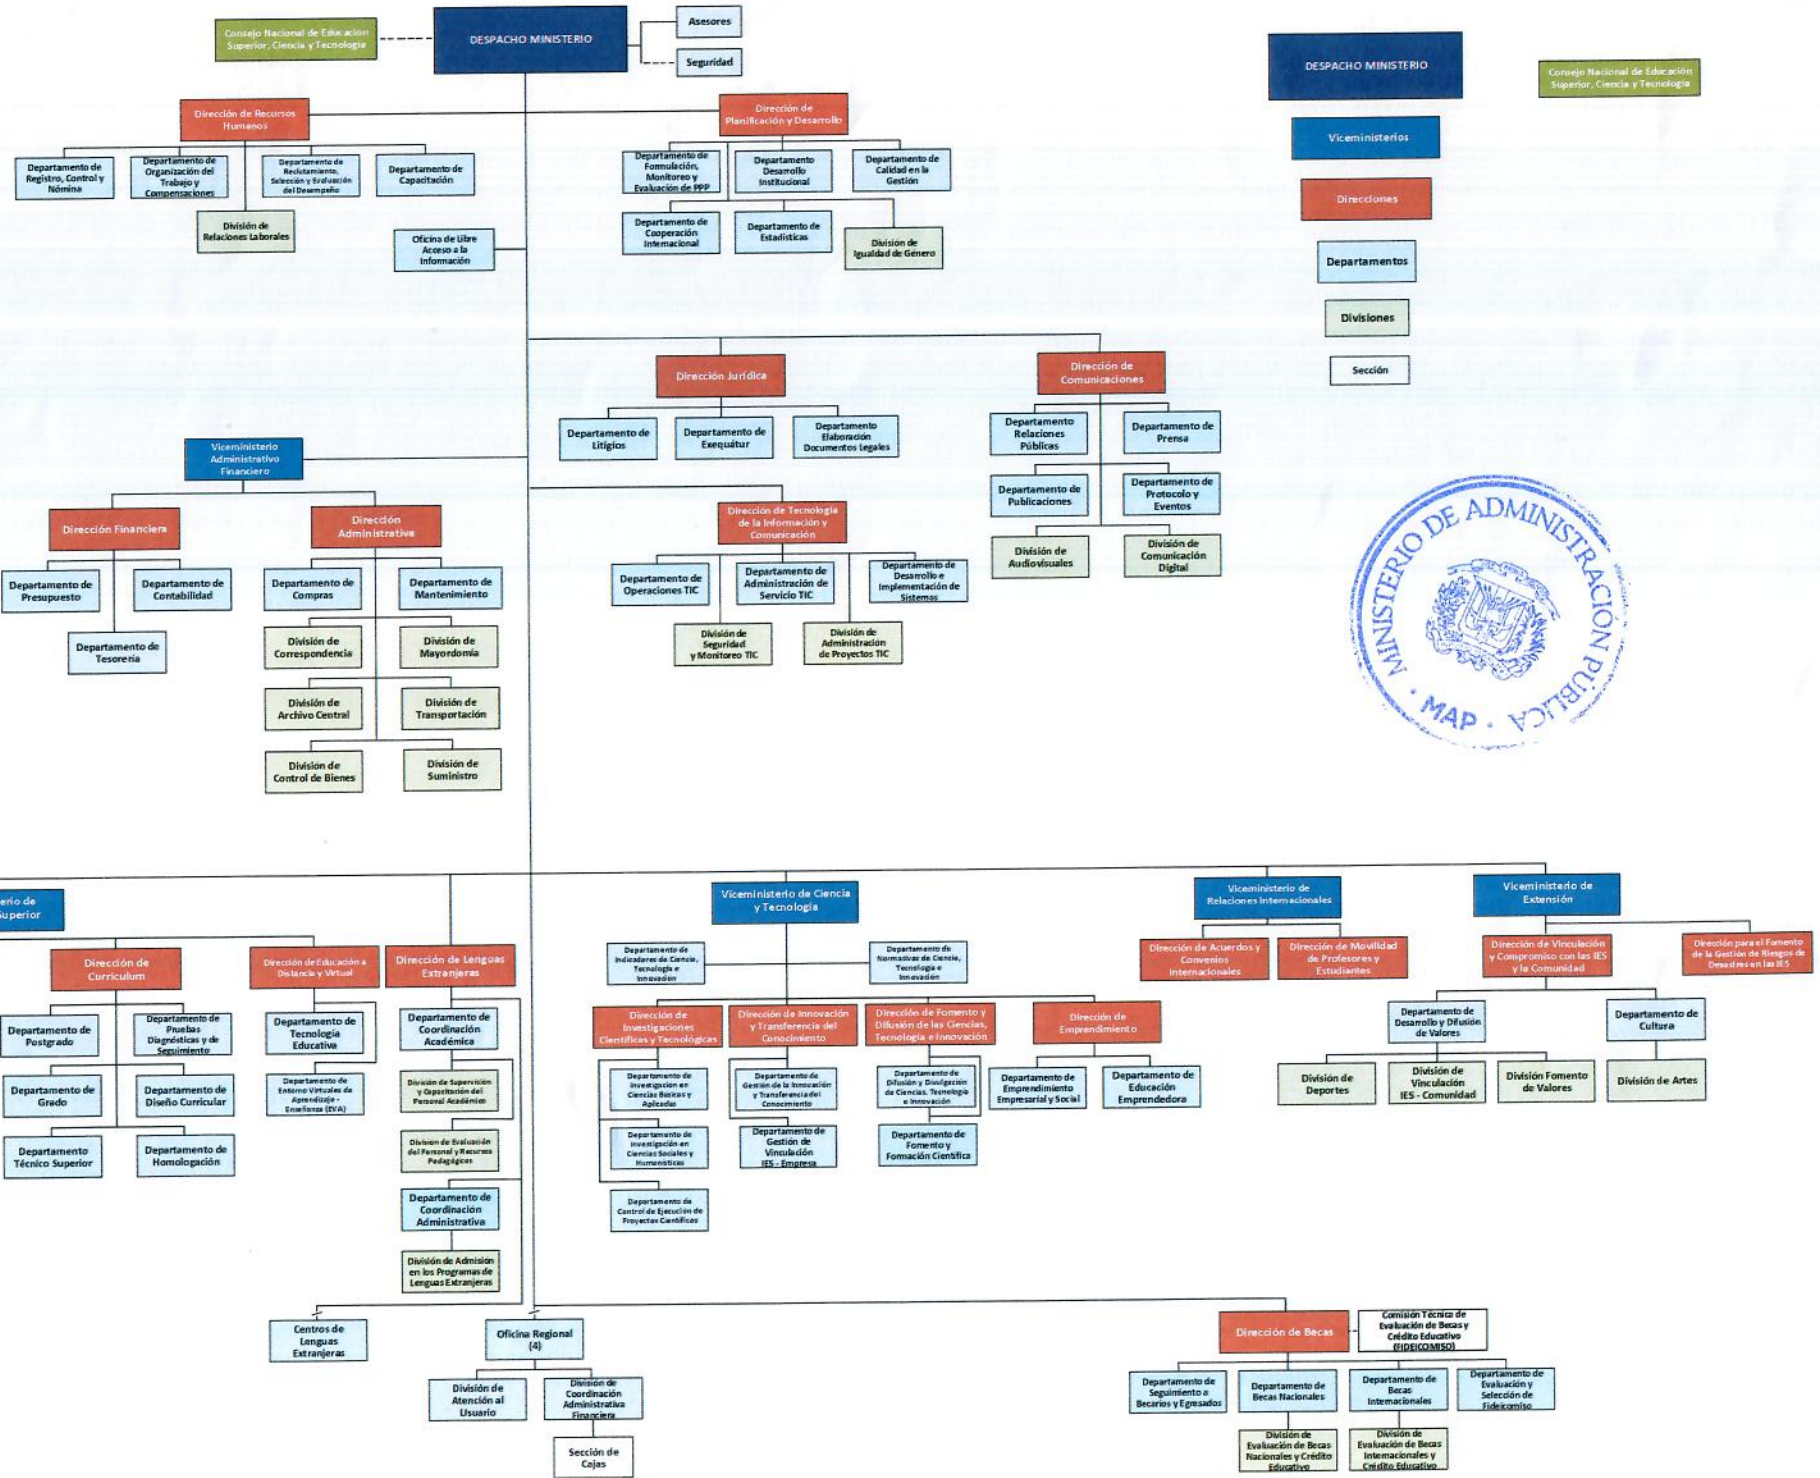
Consejo Nacional de Educación Superior, Ciencia y Tecnología

DESPACHO MINISTERIO

Asesores

Seguridad

DESPACHO MINISTERIO

Consejo Nacional de Educación Superior, Ciencia y Tecnología

Viceministerios

Direcciones

Departamentos

Divisiones

Sección

Dirección de Recursos Humanos

Departamento de Registro, Control y Nómina

Departamento de Organización del Trabajo y Compensaciones

Departamento de Reclutamiento, Selección y Evaluación del Desempeño

Departamento de Capacitación

División de Relaciones Laborales

Oficina de Libre Acceso a la Información

Dirección de Planificación y Desarrollo

Departamento de Formulación, Monitoreo y Evaluación de PPP

Departamento Desarrollo Institucional

Departamento de Calidad en la Gestión

Departamento de Cooperación Internacional

Departamento de Estadísticas

División de Igualdad de Género

Dirección Jurídica

Departamento de Litigios

Departamento de Exequátur

Departamento Elaboración Documentos Legales

Dirección de Comunicaciones

Departamento Relaciones Públicas

Departamento de Prensa

Departamento de Publicaciones

Departamento de Protocolo y Eventos

División de Audiovisuales

División de Comunicación Digital

Viceministerio Administrativo Financiero

Dirección Financiera

Departamento de Presupuesto

Departamento de Contabilidad

Departamento de Tesorería

Dirección Administrativa

Departamento de Compras

Departamento de Mantenimiento

División de Correspondencia

División de Mayordomía

División de Archivo Central

División de Transportación

División de Control de Bienes

División de Suministro

Dirección de Tecnología de la Información y Comunicación

Departamento de Operaciones TIC

Departamento de Administración de Servicio TIC

Departamento de Desarrollo e Implementación de Sistemas

División de Seguridad y Monitoreo TIC

División de Administración de Proyectos TIC

MINISTERIO DE ADMINISTRACIÓN PÚBLICA · MAP ·

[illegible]erio de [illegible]uperior

Dirección de Currículum

Departamento de Postgrado

Departamento de Pruebas Diagnósticas y de Seguimiento

Departamento de Grado

Departamento de Diseño Curricular

Departamento Técnico Superior

Departamento de Homologación

Dirección de Educación a Distancia y Virtual

Departamento de Tecnología Educativa

Departamento de Entorno Virtuales de Aprendizaje - Enseñanza (EVA)

Dirección de Lenguas Extranjeras

Departamento de Coordinación Académica

División de Supervisión y Capacitación del Personal Académico

División de Evaluación del Personal y Recursos Pedagógicos

Departamento de Coordinación Administrativa

División de Admisión en los Programas de Lenguas Extranjeras

Centros de Lenguas Extranjeras

Oficina Regional (4)

División de Atención al Usuario

División de Coordinación Administrativa Financiera

Sección de Cajas

Viceministerio de Ciencia y Tecnología

Departamento de Indicadores de Ciencia, Tecnología e Innovación

Departamento de Normativas de Ciencia, Tecnología e Innovación

Dirección de Investigaciones Científicas y Tecnológicas

Departamento de Investigación en Ciencias Básicas y Aplicadas

Departamento de Investigación en Ciencias Sociales y Humanísticas

Departamento de Control de Ejecución de Proyectos Científicos

Dirección de Innovación y Transferencia del Conocimiento

Departamento de Gestión de la Innovación y Transferencia del Conocimiento

Departamento de Gestión de Vinculación IES - Empresa

Dirección de Fomento y Difusión de las Ciencias, Tecnología e Innovación

Departamento de Difusión y Divulgación de Ciencias, Tecnología e Innovación

Departamento de Fomento y Formación Científica

Dirección de Emprendimiento

Departamento de Emprendimiento Empresarial y Social

Departamento de Educación Emprendedora

Viceministerio de Relaciones Internacionales

Dirección de Acuerdos y Convenios Internacionales

Dirección de Movilidad de Profesores y Estudiantes

Viceministerio de Extensión

Dirección de Vinculación y Compromiso con las IES y la Comunidad

Dirección para el Fomento de la Gestión de Riesgos de Desastres en las IES

Departamento de Desarrollo y Difusión de Valores

Departamento de Cultura

División de Deportes

División de Vinculación IES - Comunidad

División Fomento de Valores

División de Artes

Dirección de Becas

Comisión Técnica de Evaluación de Becas y Crédito Educativo (FIDEICOMISO)

Departamento de Seguimiento a Becarios y Egresados

Departamento de Becas Nacionales

Departamento de Becas Internacionales

Departamento de Evaluación y Selección de Fideicomiso

División de Evaluación de Becas Nacionales y Crédito Educativo

División de Evaluación de Becas Internacionales y Crédito Educativo